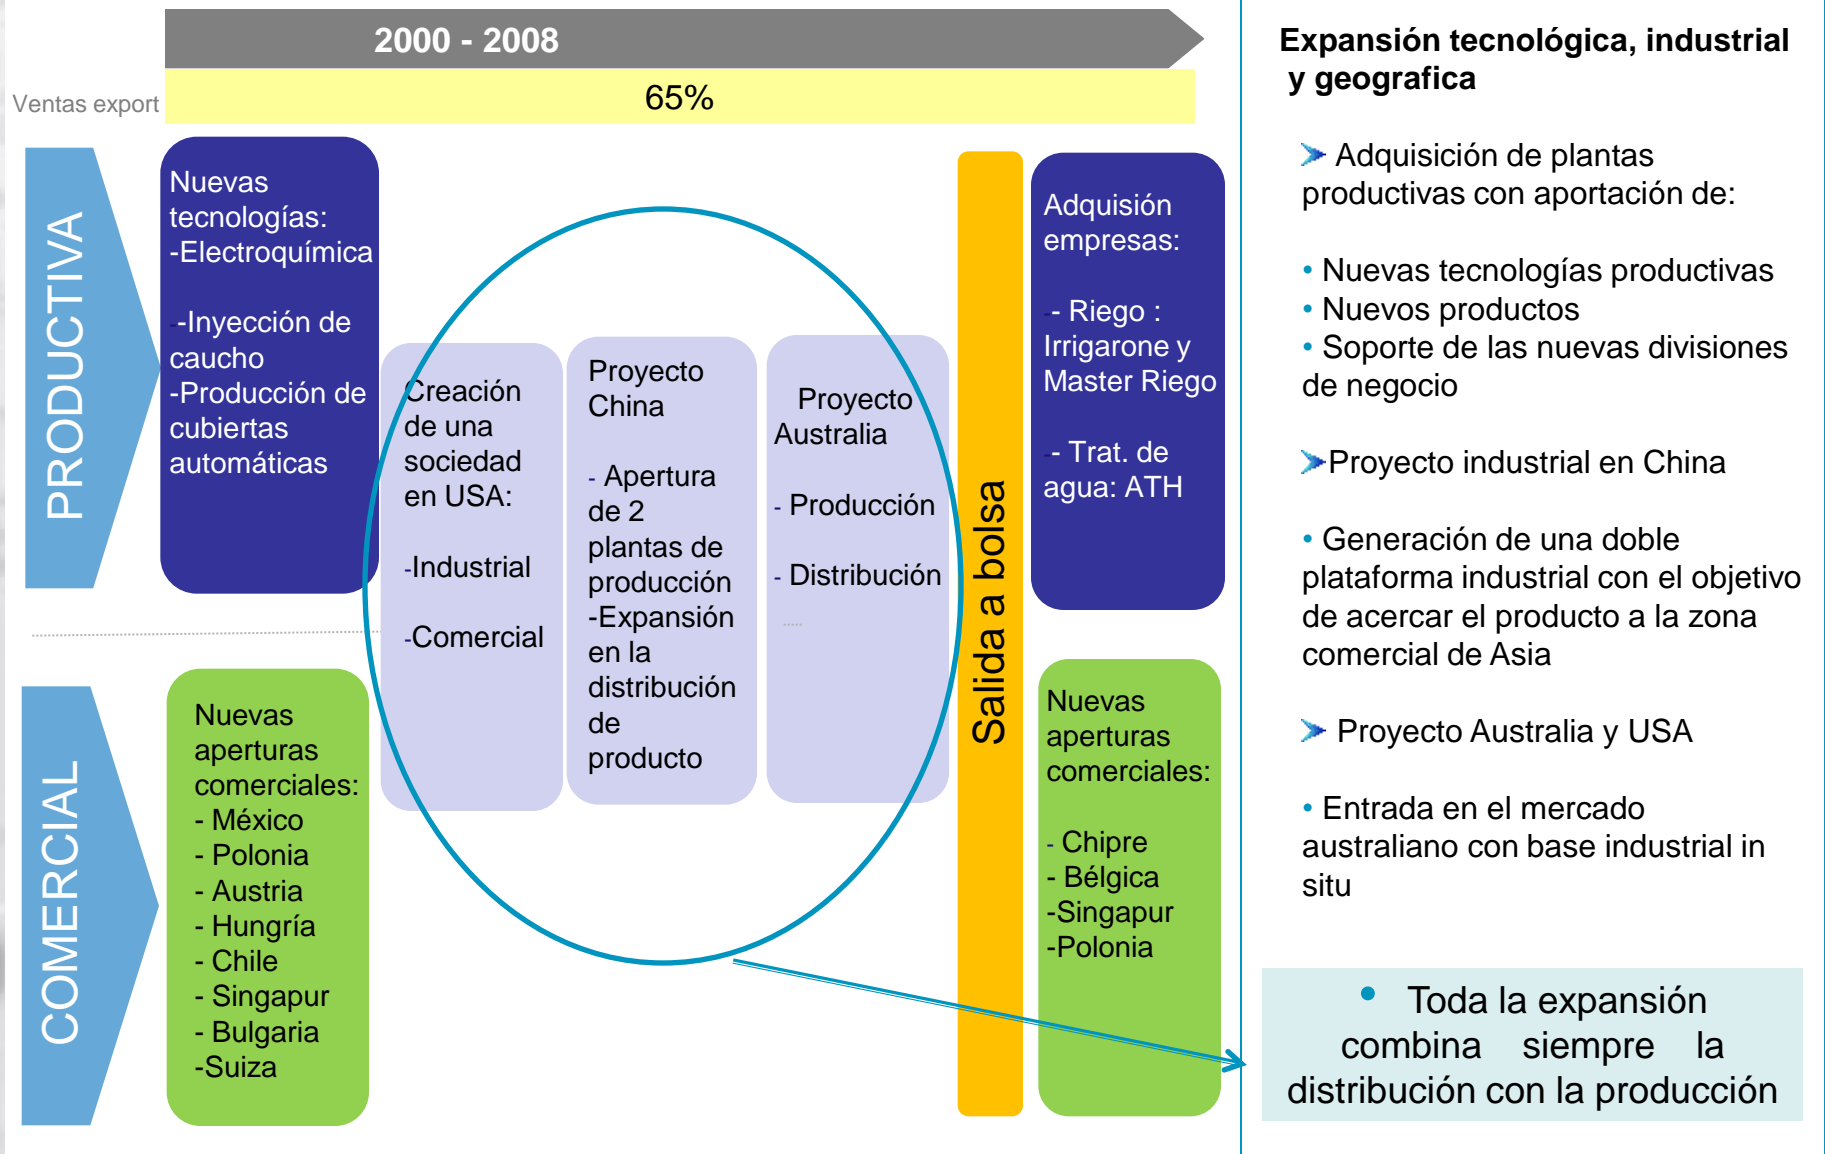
2000 - 2008

Ventas export

65%

PRODUCTIVA

Nuevas tecnologías:
-Electroquímica

-Inyección de caucho
-Producción de cubiertas automáticas

Creación de una sociedad en USA:

-Industrial

-Comercial

Proyecto China

- Apertura de 2 plantas de producción
-Expansión en la distribución de producto

Proyecto Australia

- Producción

- Distribución

Salida a bolsa

Adquisión empresas:

- Riego : Irrigarone y Master Riego

- Trat. de agua: ATH

COMERCIAL

Nuevas aperturas comerciales:
- México
- Polonia
- Austria
- Hungría
- Chile
- Singapur
- Bulgaria
-Suiza

Nuevas aperturas comerciales:

- Chipre
- Bélgica
-Singapur
-Polonia

Expansión tecnológica, industrial y geografica

Adquisición de plantas productivas con aportación de:

• Nuevas tecnologías productivas
• Nuevos productos
• Soporte de las nuevas divisiones de negocio

Proyecto industrial en China

• Generación de una doble plataforma industrial con el objetivo de acercar el producto a la zona comercial de Asia

Proyecto Australia y USA

• Entrada en el mercado australiano con base industrial in situ

• Toda la expansión combina siempre la distribución con la producción